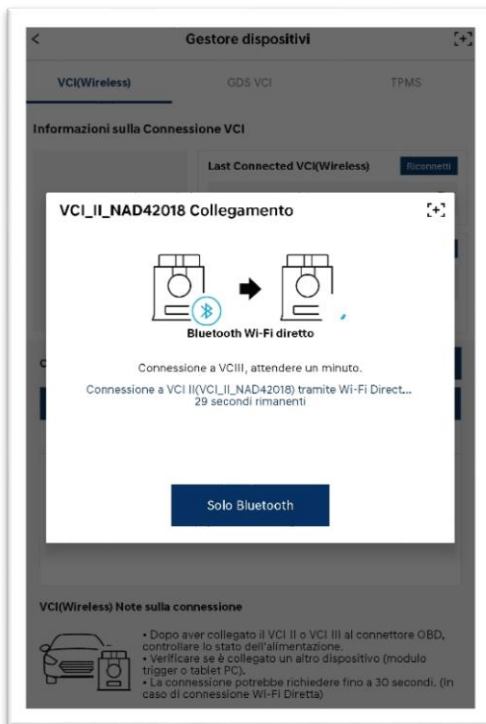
< Gestore dispositivi [+]

VCI(Wireless) GDS VCI TPMS

Informazioni sulla Connessione VCI

Last Connected VCI(Wireless) Riconnetti

VCI_II_NAD42018 Collegamento [+]

Bluetooth Wi-Fi diretto

Connessione a VCIII, attendere un minuto.

Connessione a VCI II(VCI_II_NAD42018) tramite Wi-Fi Direct... 29 secondi rimanenti

Solo Bluetooth

VCI(Wireless) Note sulla connessione

• Dopo aver collegato il VCI II o VCI III al connettore OBD, controllare lo stato dell'alimentazione.
• Verificare se è collegato un altro dispositivo (modulo trigger o tablet PC).
• La connessione potrebbe richiedere fino a 30 secondi. (In caso di connessione Wi-Fi Diretta)